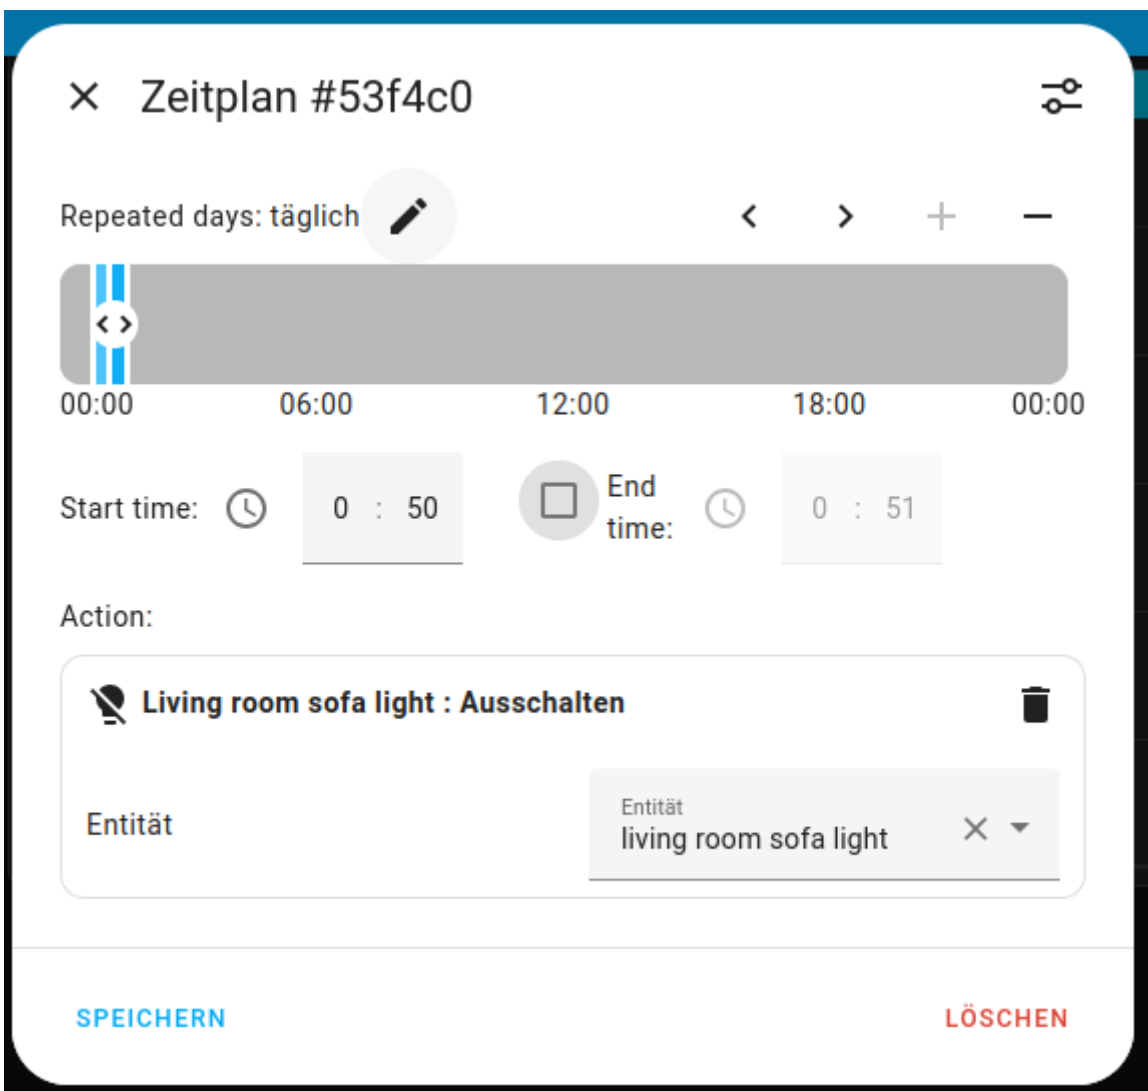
Zeitplan #53f4c0

Repeated days: täglich

00:00 06:00 12:00 18:00 00:00

Start time: 0 : 50

End time: 0 : 51

Action:

Living room sofa light : Ausschalten

Entität

Entität
living room sofa light

SPEICHERN

LÖSCHEN